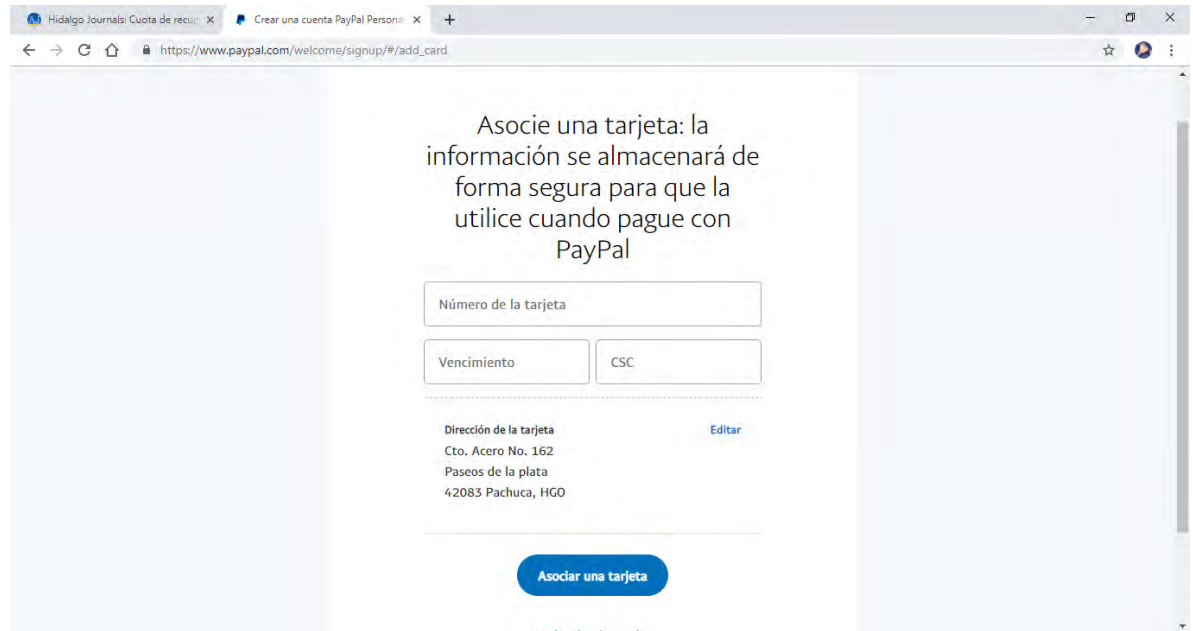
Hidalgo Journals: Cuota de recup ×

Crear una cuenta PayPal Persona ×

+

https://www.paypal.com/welcome/signup/#/add_card

Asocie una tarjeta: la información se almacenará de forma segura para que la utilice cuando pague con PayPal

Número de la tarjeta

Vencimiento

CSC

Dirección de la tarjeta

Editar

Cto. Acero No. 162
Paseos de la plata
42083 Pachuca, HGO

Asociar una tarjeta

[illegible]